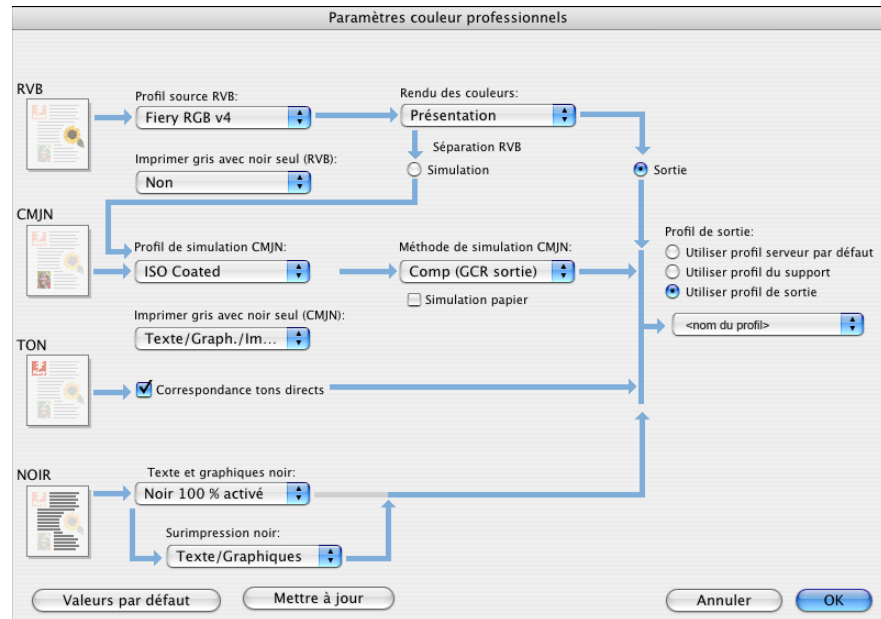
Paramètres couleur professionnels

RVB

Profil source RVB:
Fiery RGB v4

Rendu des couleurs:
Présentation

Séparation RVB
Simulation

Sortie

Imprimer gris avec noir seul (RVB):
Non

CMJN

Profil de simulation CMJN:
ISO Coated

Méthode de simulation CMJN:
Comp (GCR sortie)

Simulation papier

Profil de sortie:
Utiliser profil serveur par défaut
Utiliser profil du support
Utiliser profil de sortie

<nom du profil>

Imprimer gris avec noir seul (CMJN):
Texte/Graph./Im...

TON

Correspondance tons directs

NOIR

Texte et graphiques noir:
Noir 100 % activé

Surimpression noir:
Texte/Graphiques

Valeurs par défaut

Mettre à jour

Annuler

OK